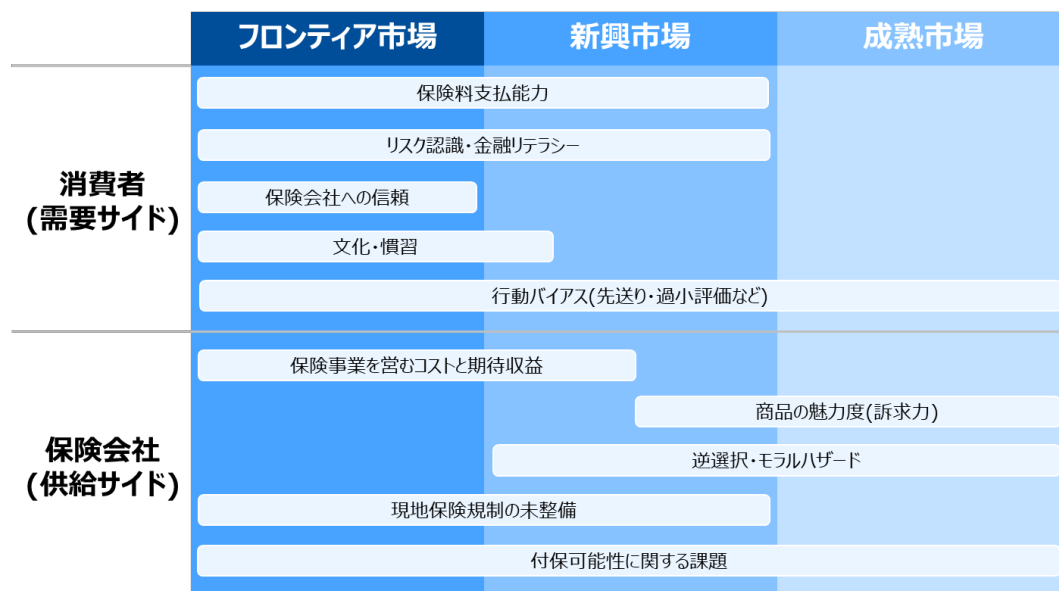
フロンティア市場
新興市場
成熟市場

消費者
(需要サイド)

保険料支払能力
リスク認識・金融リテラシー
保険会社への信頼
文化・慣習
行動バイアス(先送り・過小評価など)

保険会社
(供給サイド)

保険事業を営むコストと期待収益
商品の魅力度(訴求力)
逆選択・モラルハザード
現地保険規制の未整備
付保可能性に関する課題